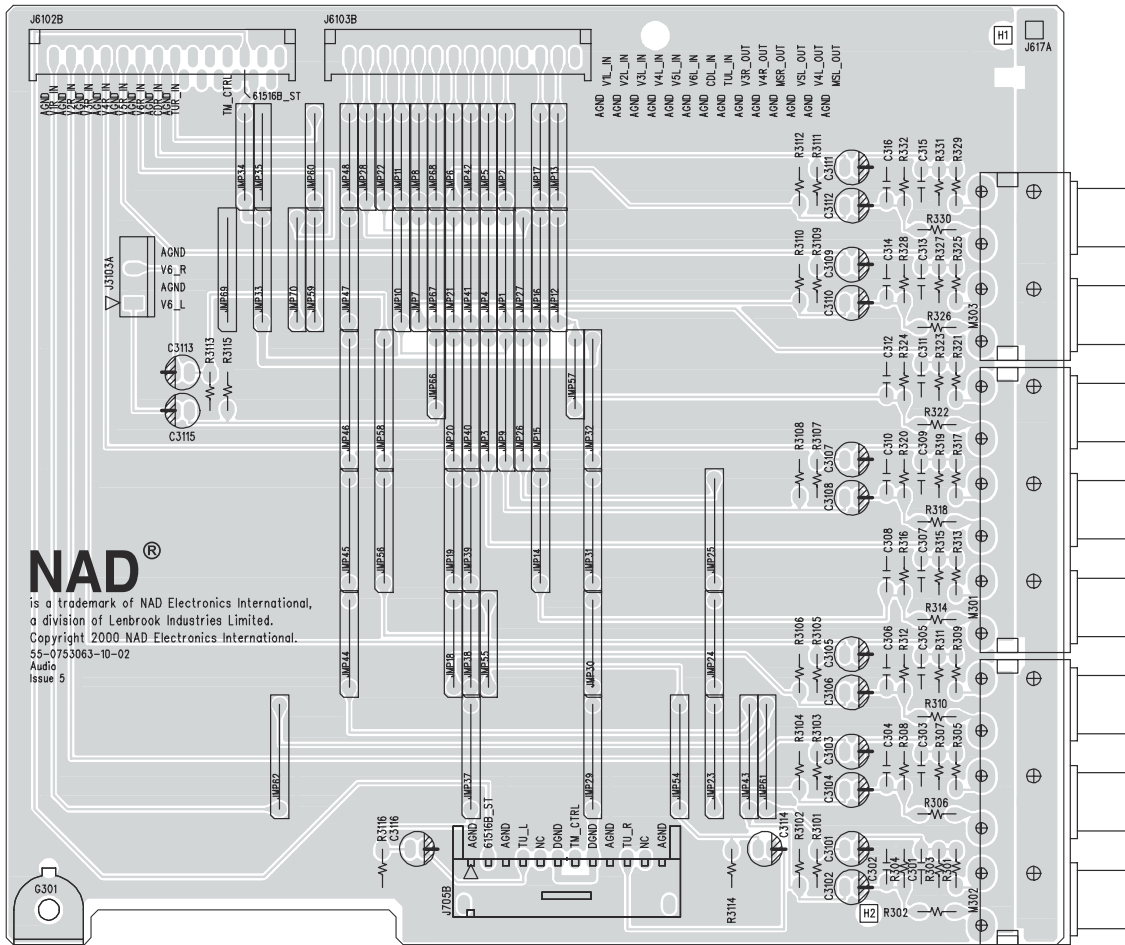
J6102B
J6103B
H1
J617A
AGND
AGND
AGND
V3R_IN
AGND
V4R_IN
AGND
V5R_IN
AGND
CDR_IN
TUR_IN
TM_CTRL
61516B_ST
V1L_IN
V2L_IN
V3L_IN
V4L_IN
V5L_IN
V6L_IN
CDL_IN
TUL_IN
V3R_OUT
V4R_OUT
MSR_OUT
V5L_OUT
V4L_OUT
MSL_OUT
AGND AGND AGND AGND AGND AGND AGND AGND AGND AGND AGND AGND AGND AGND AGND
JMP34 JMP35 JMP60 JMP48 JMP28 JMP22 JMP11 JMP8 JMP68 JMP6 JMP42 JMP5 JMP2 JMP17 JMP13
R3112 R3111 C3111 C3112 C316 R332 C315 R331 R329
R330
AGND
V6_R
AGND
V6_L
J3103A
JMP69 JMP33 JMP70 JMP59 JMP47 JMP10 JMP7 JMP67 JMP21 JMP41 JMP4 JMP1 JMP27 JMP16 JMP12
R3110 R3109 C3109 C3110 C314 R328 C313 R327 R325
R326
M303
C3113 R3113 R3115
C3115
C312 R324 C311 R323 R321
JMP66 JMP57
R322
JMP46 JMP58 JMP20 JMP40 JMP3 JMP9 JMP26 JMP15 JMP32
R3108 R3107 C3107 C3108 C310 R320 C309 R319 R317
R318
NAD®
is a trademark of NAD Electronics International, a division of Lenbrook Industries Limited.
Copyright 2000 NAD Electronics International.
55-0753063-10-02
Audio
Issue 5
JMP45 JMP56 JMP19 JMP39 JMP14 JMP31 JMP25
C308 R316 C307 R315 R313
R314
M301
R3106 R3105 C3105 C3106 C306 R312 C305 R311 R309
JMP44 JMP18 JMP38 JMP55 JMP30 JMP24
R310
R3104 R3103 C3103 C3104 C304 R308 C303 R307 R305
R306
JMP62 JMP37 JMP29 JMP54 JMP23 JMP43 JMP61
R3116 C3116
AGND 61516B_ST AGND TU_L NC DGND TM_CTRL DGND AGND TU_R NC AGND
J705B
C3114
R3102 R3101 C3101 C3102 C302 R304 C301 R303 R301
R3114
G301
H2 R302
M302